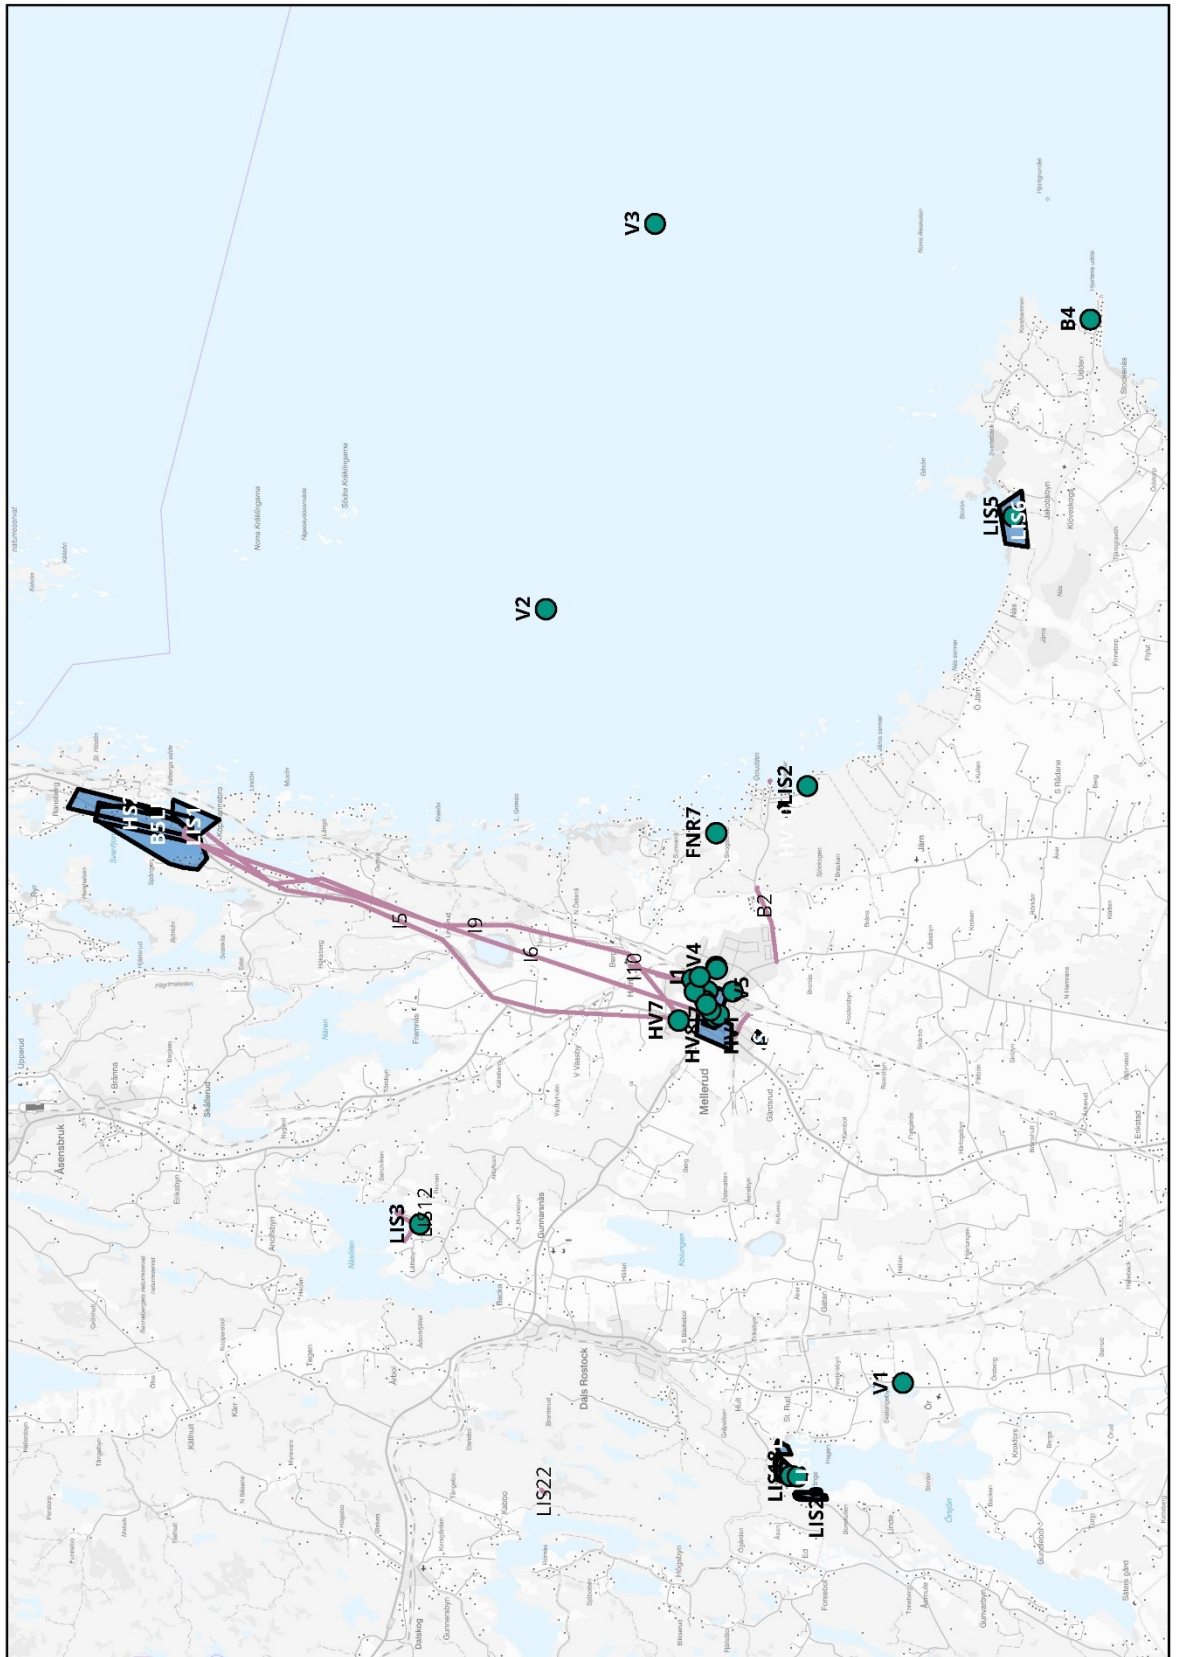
V3

B4

LIS5
LIS6

V2

HS
BSL
LIS1

FNR7

LIS2

B2

I5

I9

I6

I10

V4

I1

V5

HV7

HV8

Mellerud

Åsensbruk

Skållerud

Dals Rostock

Gunnarsnäs

LIS3
B12

V1

LIS22

LIS8

LIS2

Köpmannebro

Sunnanå

Järn

Upperud

Ånimskog